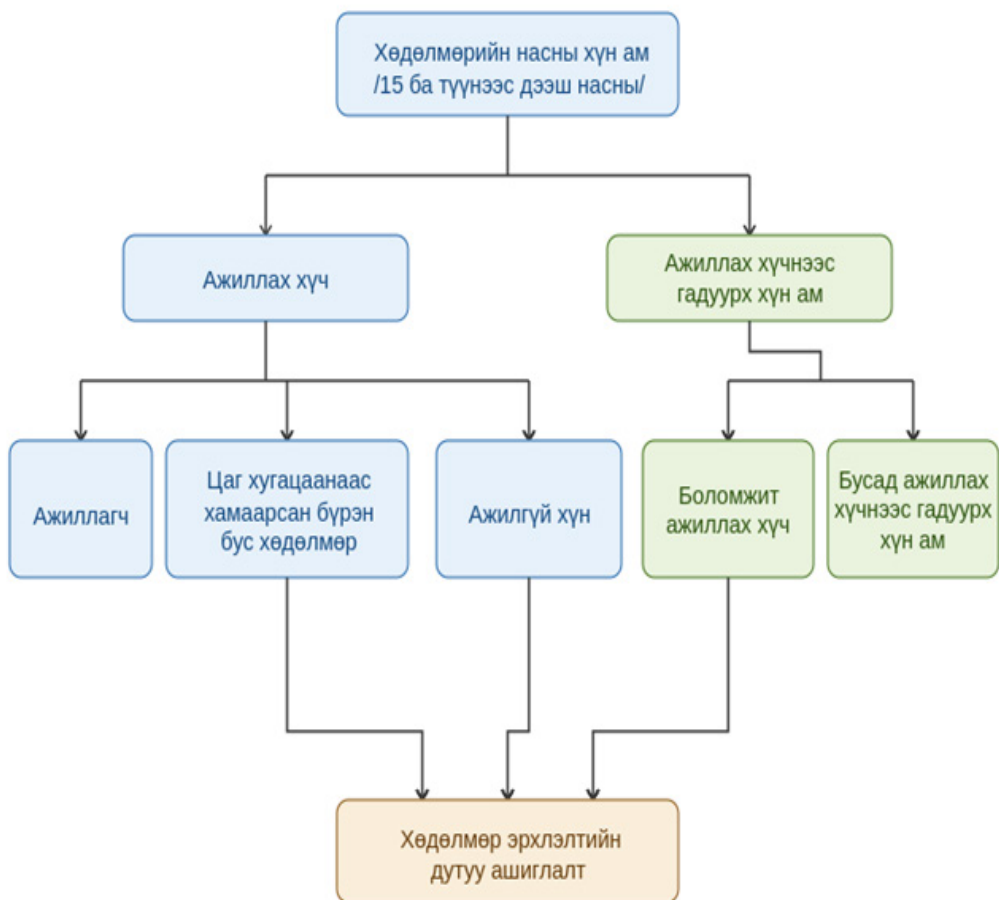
Хөдөлмөрийн насны хүн ам /15 ба түүнээс дээш насны/

Ажиллах хүч

Ажиллах хүчнээс гадуурх хүн ам

Ажиллагч

Цаг хугацаанаас хамаарсан бүрэн бус хөдөлмөр

Ажилгүй хүн

Боломжит ажиллах хүч

Бусад ажиллах хүчнээс гадуурх хүн ам

Хөдөлмөр эрхлэлтийн дутуу ашиглалт